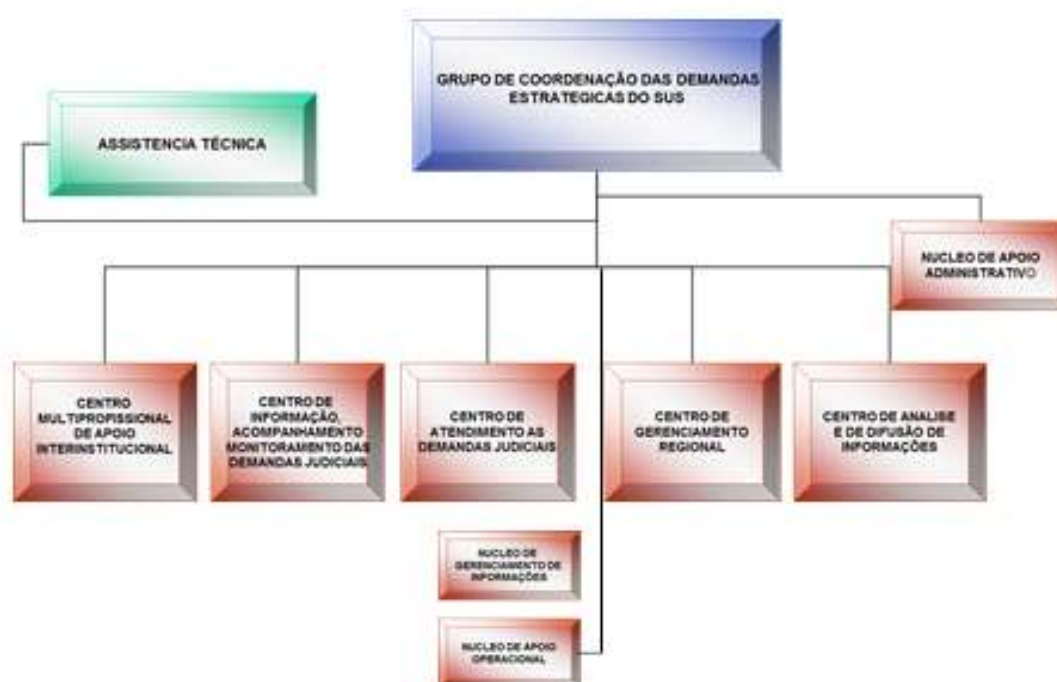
GRUPO DE COORDENAÇÃO DAS DEMANDAS ESTRATEGICAS DO SUS

ASSISTENCIA TÉCNICA

NUCLEO DE APOIO ADMINISTRATIVO

CENTRO MULTIPROFISSIONAL DE APOIO INTERINSTITUCIONAL

CENTRO DE INFORMAÇÃO, ACOMPANHAMENTO MONITORAMENTO DAS DEMANDAS JUDICIAIS

CENTRO DE ATENDIMENTO AS DEMANDAS JUDICIAIS

CENTRO DE GERENCIAMENTO REGIONAL

CENTRO DE ANALISE E DE DIFUSÃO DE INFORMAÇÕES

NUCLEO DE GERENCIAMENTO DE INFORMAÇÕES

NUCLEO DE APOIO OPERACIONAL